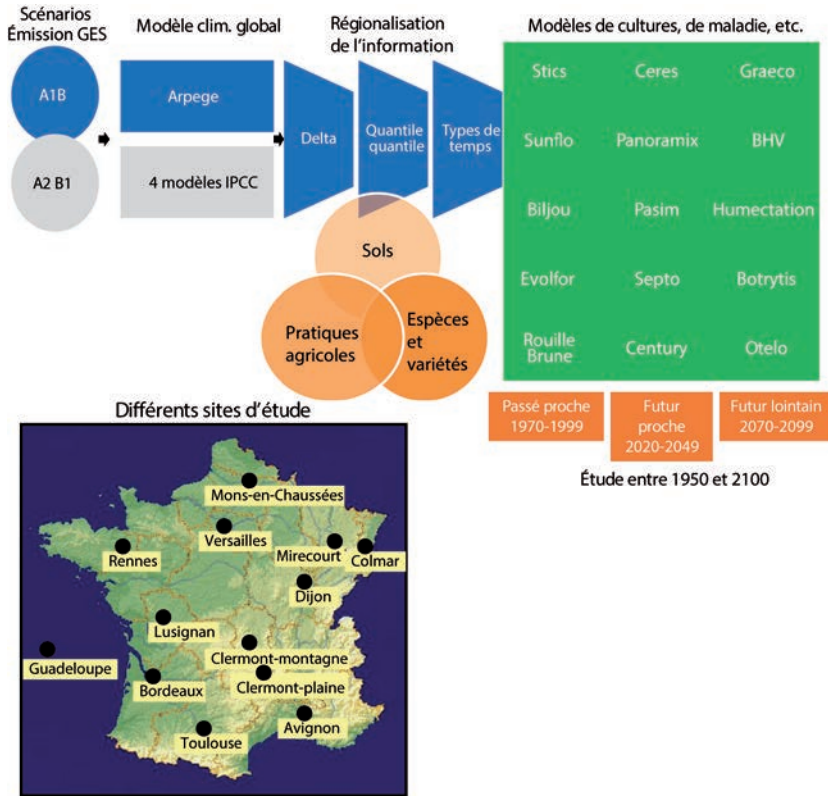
Scénarios Émission GES

A1B

A2 B1

Modèle clim. global

Arpege

4 modèles IPCC

Régionalisation de l'information

Delta

Quantile quantile

Types de temps

Sols

Pratiques agricoles

Espèces et variétés

Modèles de cultures, de maladie, etc.

| Stics | Ceres | Graeco |
|---|---|---|
| Sunflo | Panoramix | BHV |
| Biljou | Pasim | Humectation |
| Evolfor | Septo | Botrytis |
| Rouille Brune | Century | Otelo |

Passé proche 1970-1999

Futur proche 2020-2049

Futur lointain 2070-2099

Étude entre 1950 et 2100

Différents sites d'étude

Mons-en-Chaussées

Versailles

Rennes

Mirecourt

Colmar

Dijon

Lusignan

Guadeloupe

Clermont-montagne

Bordeaux

Clermont-plaine

Avignon

Toulouse